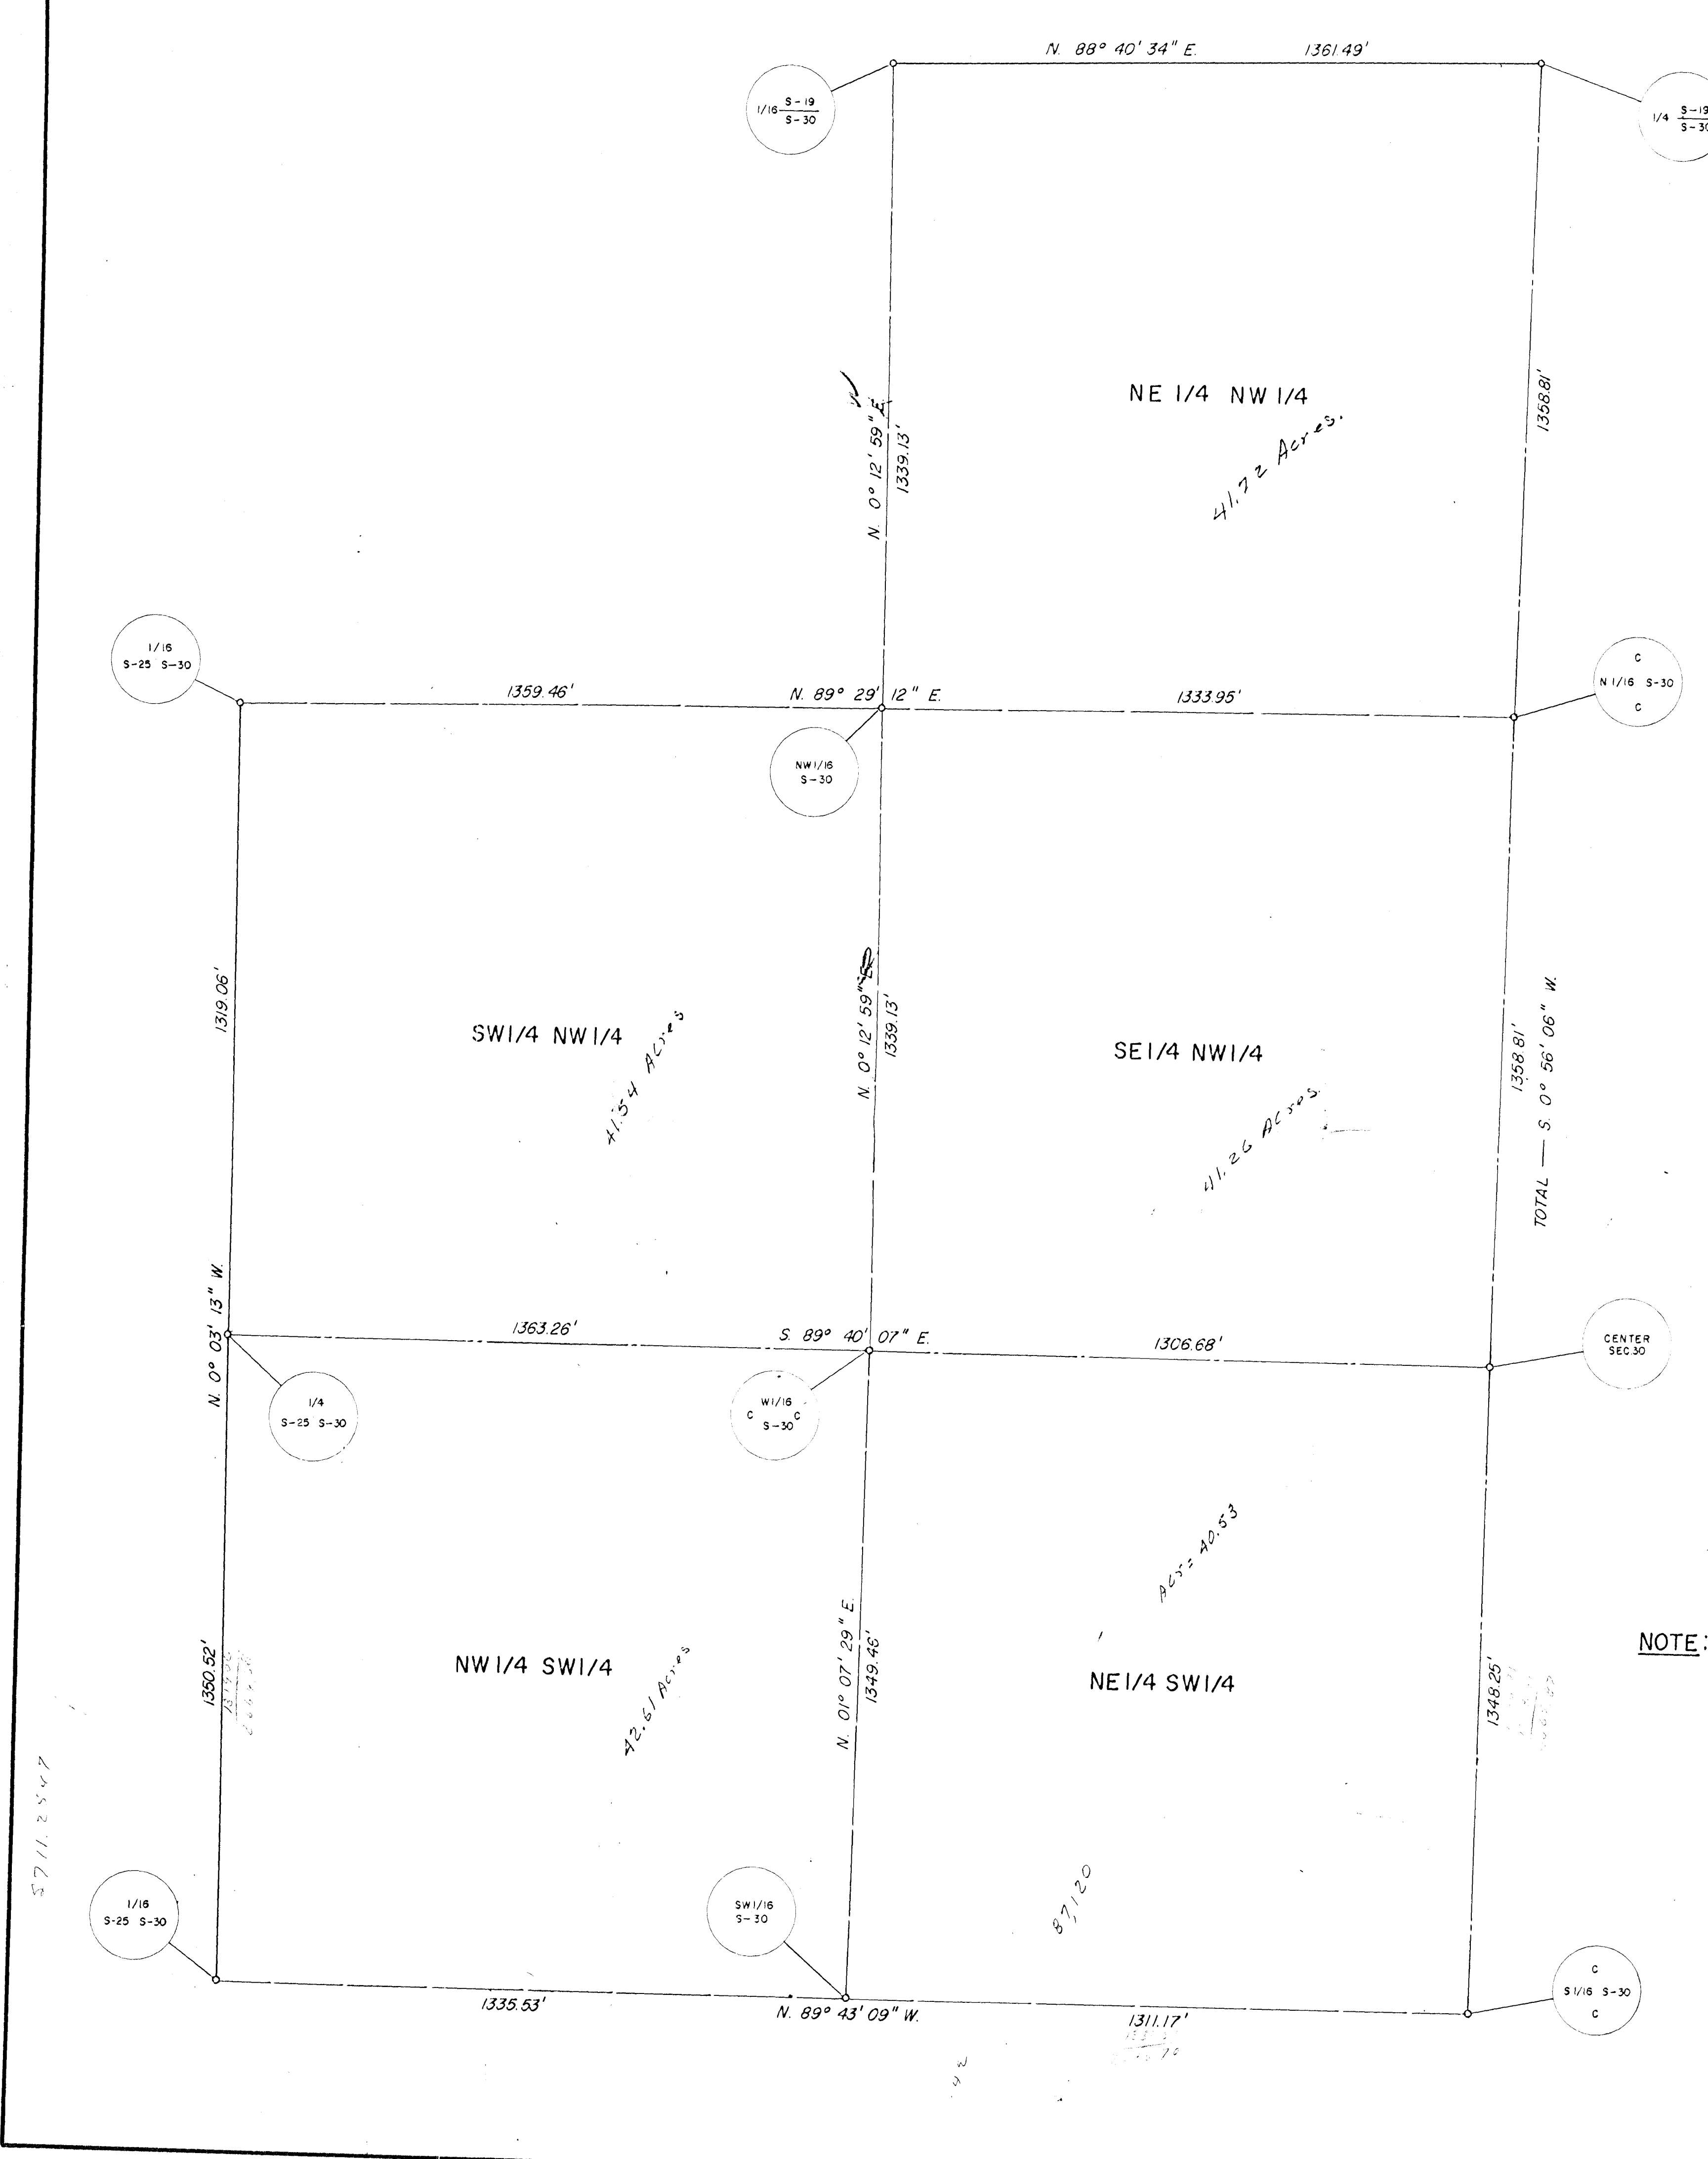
N. 88° 40' 34" E. 1361.49'

1/16 $\frac{S-19}{S-30}$

1/4 $\frac{S-19}{S-30}$

NE 1/4 NW 1/4

41.72 Acres.

N. 0° 12' 59" E 1339.13'

1358.81'

1/16 S-25 S-30

C N 1/16 S-30 C

1359.46' N. 89° 29' 12" E. 1333.95'

NW 1/16 S-30

1319.06'

SW1/4 NW1/4

41.34 Acres

N. 0° 12' 59" E 1339.13'

SE1/4 NW1/4

41.26 Acres.

1358.81'

TOTAL — S. 0° 56' 06" W.

N. 0° 03' 13" W.

1363.26' S. 89° 40' 07" E. 1306.68'

CENTER SEC.30

1/4 S-25 S-30

C W1/16 C S-30

Acs = 40.53

1350.52'

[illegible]

NW1/4 SW1/4

42.61 Acres

N. 01° 07' 29" E 1349.46'

NE1/4 SW1/4

1348.25'

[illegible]

NOTE:

5711.2547

87120

1/16 S-25 S-30

SW1/16 S-30

C S1/16 S-30 C

1335.53' N. 89° 43' 09" W. 1311.17'

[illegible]